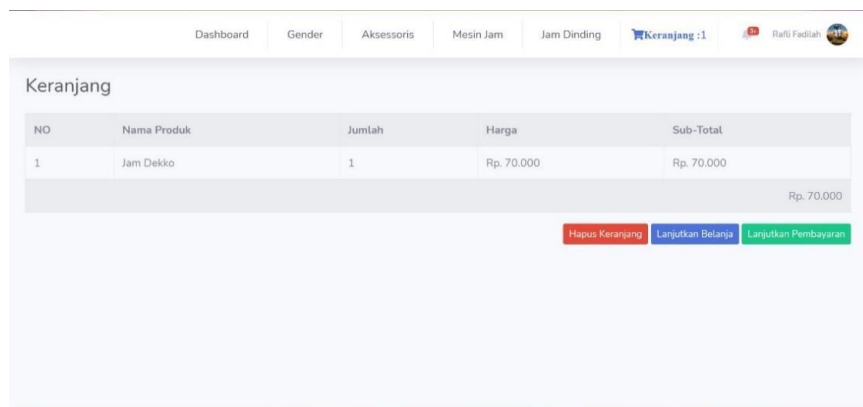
Dashboard Gender Aksessoris Mesin Jam Jam Dinding Keranjang :1 3+ Rafli Fadilah

Keranjang

| NO | Nama Produk | Jumlah | Harga | Sub-Total |
|---|---|---|---|---|
| 1 | Jam Dekko | 1 | Rp. 70.000 | Rp. 70.000 |
| | | | | Rp. 70.000 |

Hapus Keranjang Lanjutkan Belanja Lanjutkan Pembayaran